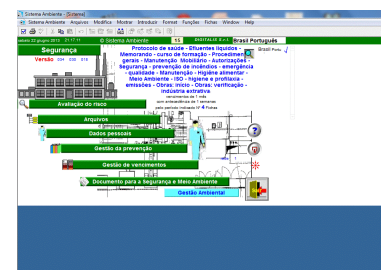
Sistema Ambiente [Sistema]
Sistema Ambiente Arquivos Modifica Mostrar Introduzir Format Funções Fichei Window Help
sábado 02 giugno 2012 21:17:11 Sistema Ambiente 15 DIGITALIE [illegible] Brasil Português
Segurança
Versão 004 000 018
Protocolo de saúde · Efluentes líquidos · Memorando · curso de formação · Procedimentos gerais · Manutenção. Mobiliário · Autorizações · Segurança · prevenção de incêndios · emergência · qualidade · Manutenção · Higiene alimentar · Meio Ambiente · ISO · higiene e profilaxia · emissões · Obras: início · Obras: verificação · Indústria extrativa
Brasil Portu
vencimentos de 1 mês
com antecedência de 1 semanas
pelo período indicado Nº 4 Fichas
Avaliação do risco
Arquivos
Dados pessoais
Gestão da prevenção
Gestão de vencimentos
Documento para a Segurança e Meio Ambiente
Gestão Ambiental